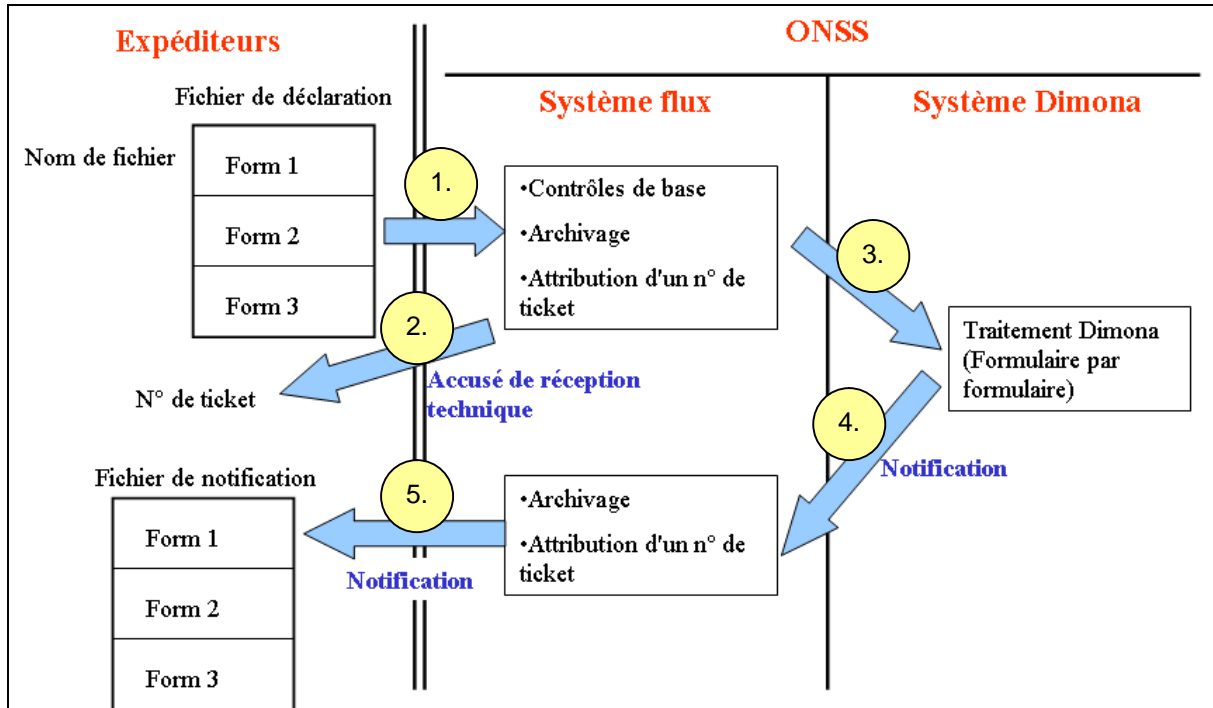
Expéditeurs

ONSS

Système flux

Système Dimona

Fichier de déclaration

Nom de fichier

| Form 1 |
|---|
| Form 2 |
| Form 3 |

1.

•Contrôles de base
•Archivage
•Attribution d'un n° de ticket

3.

Traitement Dimona (Formulaire par formulaire)

2.

N° de ticket

Accusé de réception technique

4.

Notification

Fichier de notification

5.

•Archivage
•Attribution d'un n° de ticket

Notification

| Form 1 |
|---|
| Form 2 |
| Form 3 |